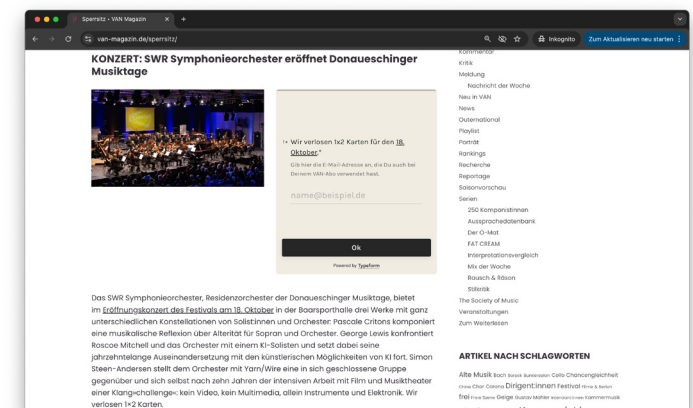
Sperrsitz - VAN Magazin

van-magazin.de/sperrsitz/

Inkognito

Zum Aktualisieren neu starten

KONZERT: SWR Symphonieorchester eröffnet Donaueschinger Musiktage

1→ Wir verlosen 1x2 Karten für den 18. Oktober.*

Gib hier die E-Mail-Adresse an, die Du auch bei Deinem VAN-Abo verwendet hast.

name@beispiel.de

Ok

Powered by Typeform

Das SWR Symphonieorchester, Residenzorchester der Donaueschinger Musiktage, bietet im Eröffnungskonzert des Festivals am 18. Oktober in der Baarsporthalle drei Werke mit ganz unterschiedlichen Konstellationen von Solistinnen und Orchester: Pascale Critons komponiert eine musikalische Reflexion über Alterität für Sopran und Orchester. George Lewis konfrontiert Roscoe Mitchell und das Orchester mit einem KI-Solisten und setzt dabei seine jahrzehntelange Auseinandersetzung mit den künstlerischen Möglichkeiten von KI fort. Simon Steen-Andersen stellt dem Orchester mit Yarn/Wire eine in sich geschlossene Gruppe gegenüber und sich selbst nach zehn Jahren der intensiven Arbeit mit Film und Musiktheater einer Klang»challenge«: kein Video, kein Multimedia, allein Instrumente und Elektronik. Wir verlosen 1x2 Karten.

Kommentar
Kritik
Meldung
Nachricht der Woche
Neu in VAN
News
Outernational
Playlist
Porträt
Rankings
Recherche
Reportage
Saisonvorschau
Serien
250 Komponistinnen
Aussprachedatenbank
Der O-Mat
FAT CREAM
Interpretationsvergleich
Mix der Woche
Rausch & Räson
Stilistik
The Society of Music
Veranstaltungen
Zum Weiterlesen

ARTIKEL NACH SCHLAGWORTEN

Alte Musik Bach Barock Bukarest Cello Chancengleichheit Chor Corona Dirigent:innen Festival Fiktion Frei Freie Szene Geige Gustav Mahler Kammermusik